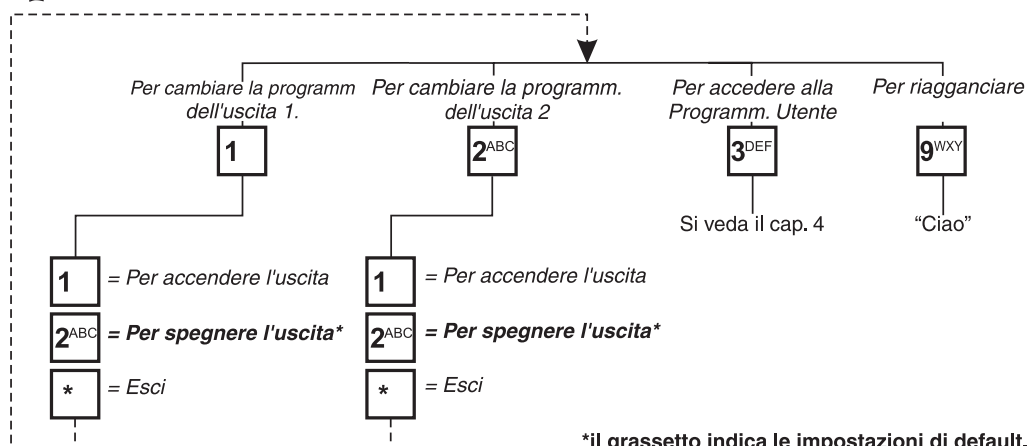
Per cambiare la programm dell'uscita 1.

1

Per cambiare la programm. dell'uscita 2

2ABC

Per accedere alla Programm. Utente

3DEF

Si veda il cap. 4

Per riagganciare

9WXY

"Ciao"

1 = Per accendere l'uscita

2ABC = **Per spegnere l'uscita***

* = Esci

1 = Per accendere l'uscita

2ABC = **Per spegnere l'uscita***

* = Esci

***il grassetto indica le impostazioni di default.**